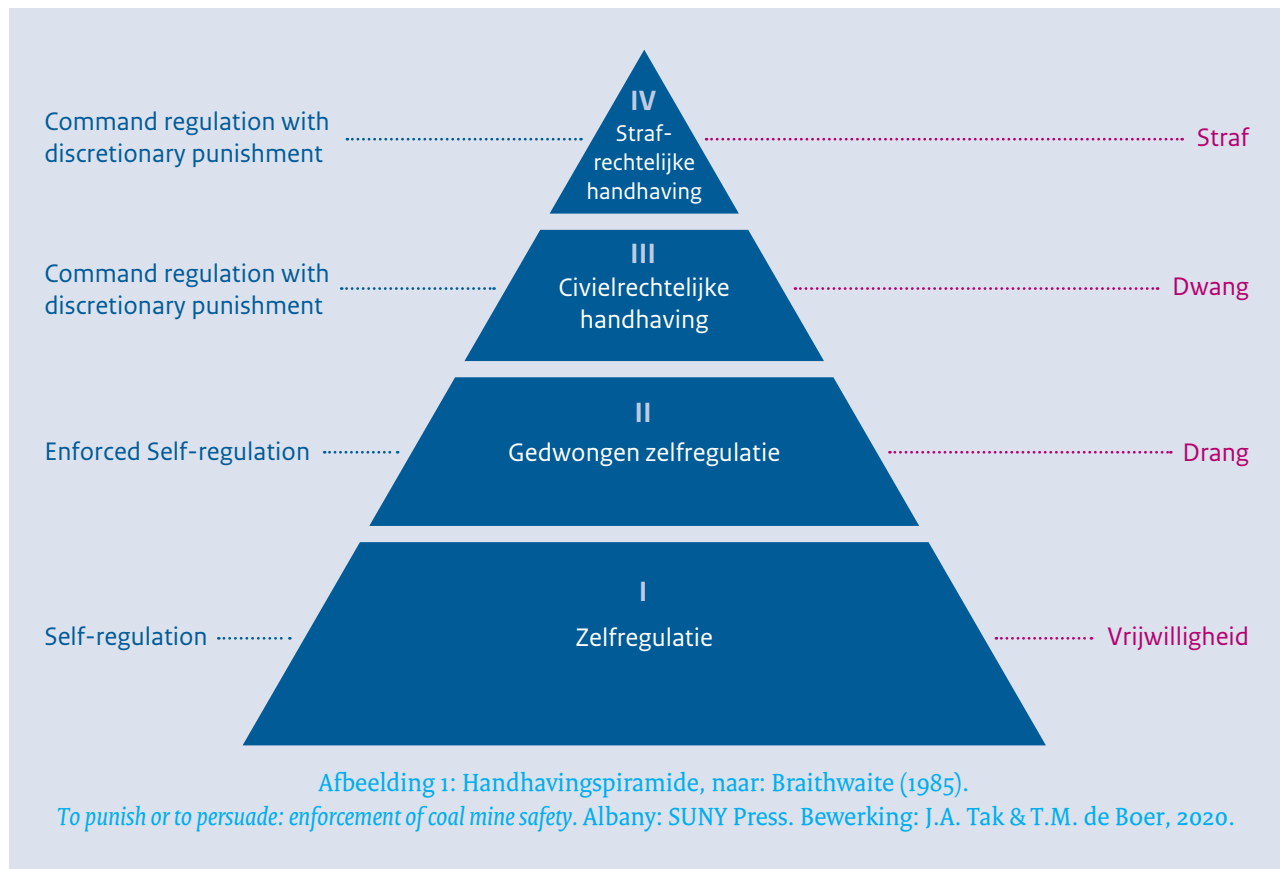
Command regulation with discretionary punishment

IV
Straf-
rechtelijke
handhaving

Straf

Command regulation with discretionary punishment

III
Civielrechtelijke
handhaving

Dwang

Enforced Self-regulation

II
Gedwongen zelfregulatie

Drang

Self-regulation

I
Zelfregulatie

Vrijwilligheid

Afbeelding 1: Handhavingspiramide, naar: Braithwaite (1985).
*To punish or to persuade: enforcement of coal mine safety*. Albany: SUNY Press. Bewerking: J.A. Tak & T.M. de Boer, 2020.